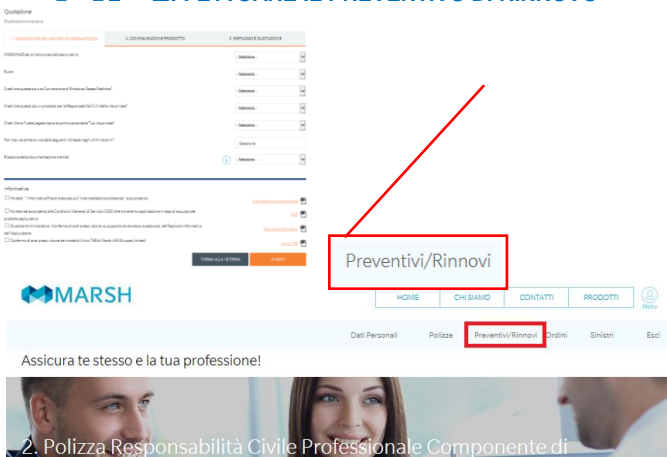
Quotazione

1. DESCRIZIONE DEL RISCHIO DA ASSICURARE | 2. CONFIGURAZIONE PRODOTTO | 3. RIEPILOGO E QUOTAZIONE

- Selezionare -
- Selezionare -
- Selezionare -
- Selezionare -
- Selezionare -
Selezionare
- Selezionare -

Informative

TORNA ALLA VETRINA | AVANTI

Preventivi/Rinnovi

MARSH

HOME | CHI SIAMO | CONTATTI | PRODOTTI | Menu

Dati Personali | Polizze | Preventivi/Rinnovi | Ordini | Sinistri | Esci

Assicura te stesso e la tua professione!

2. Polizza Responsabilità Civile Professionale Componente di